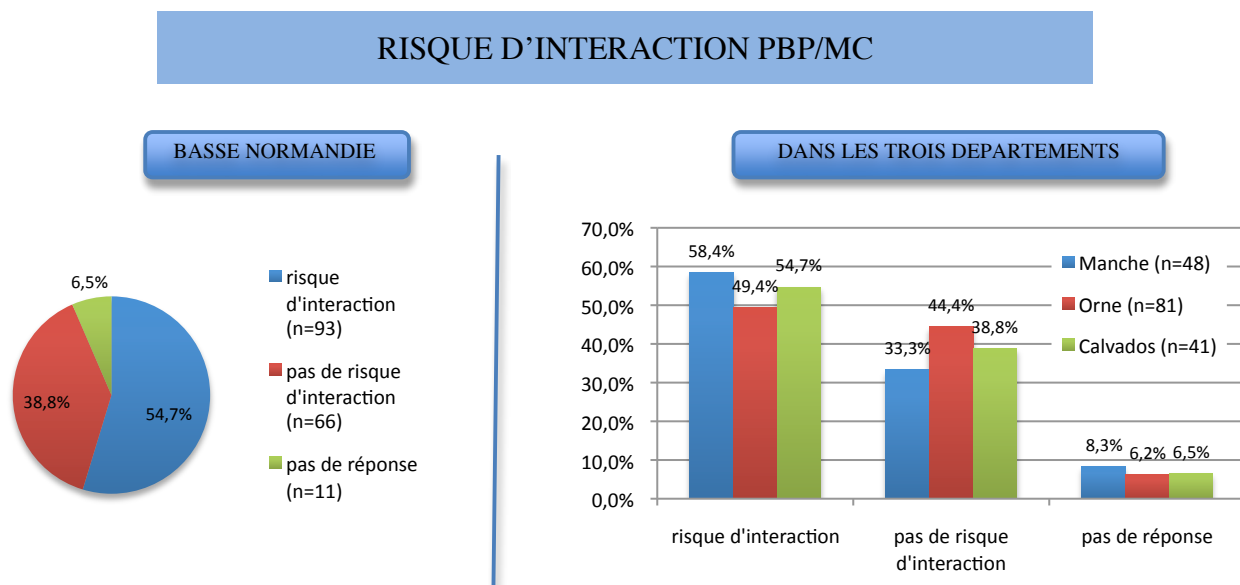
RISQUE D'INTERACTION PBP/MC

BASSE NORMANDIE

6,5%
38,8%
54,7%

risque d'interaction (n=93)
pas de risque d'interaction (n=66)
pas de réponse (n=11)

DANS LES TROIS DEPARTEMENTS

70,0%
60,0%
50,0%
40,0%
30,0%
20,0%
10,0%
0,0%

58,4%
49,4%
54,7%
33,3%
44,4%
38,8%
8,3%
6,2%
6,5%

Manche (n=48)
Orne (n=81)
Calvados (n=41)

risque d'interaction
pas de risque d'interaction
pas de réponse